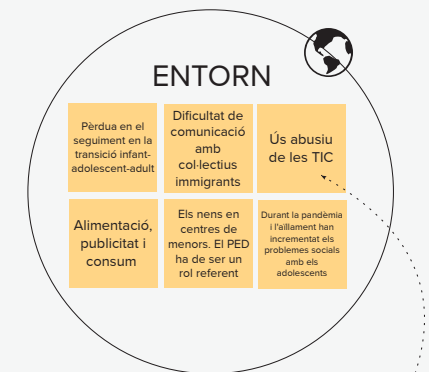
ENTORN

Pèrdua en el seguiment en la transició infant-adolescent-adult

Dificultat de comunicació amb col·lectius immigrants

Ús abusiu de les TIC

Alimentació, publicitat i consum

Els nens en centres de menors. El PED ha de ser un rol referent

Durant la pandèmia i l'aïllament han incrementat els problemes socials amb els adolescents